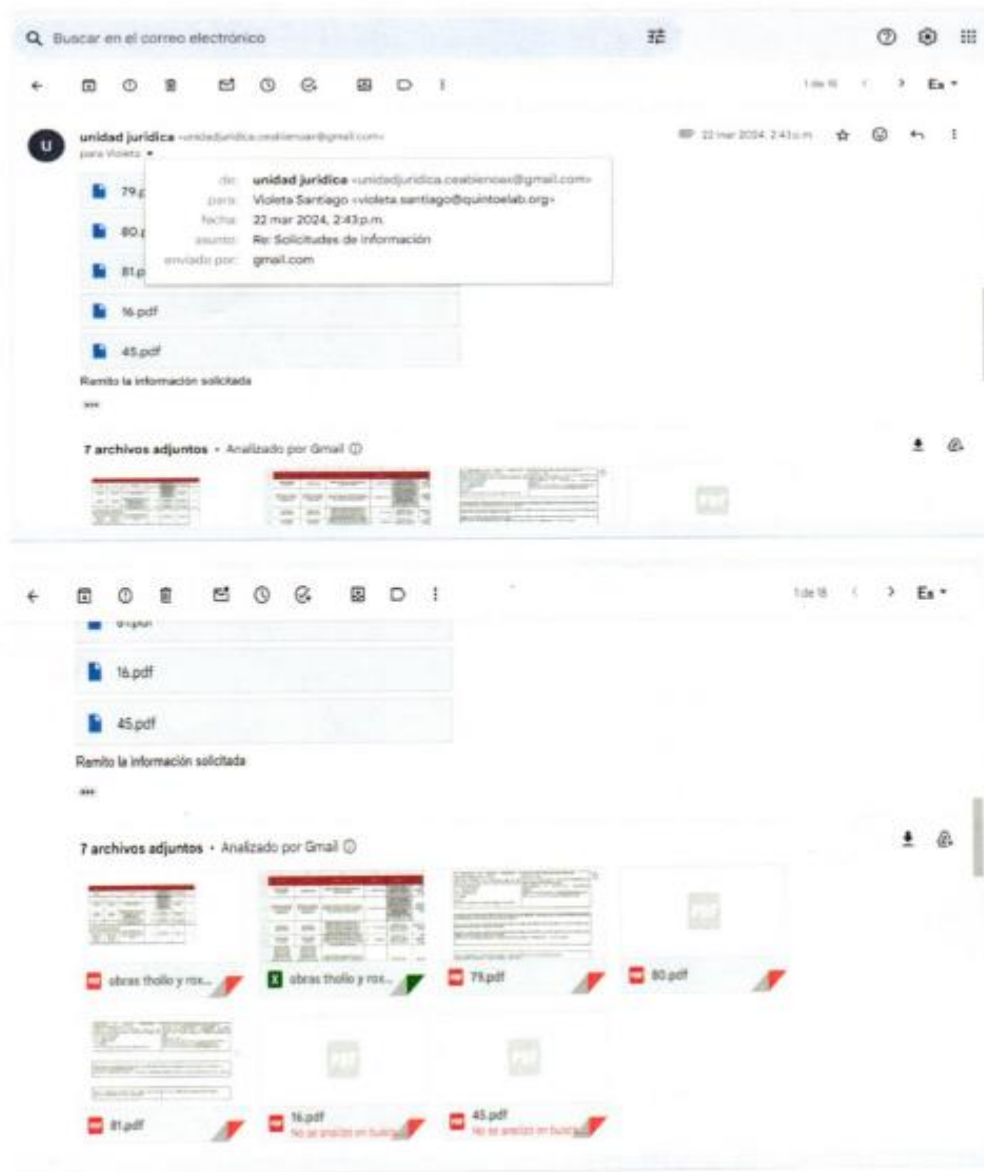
Buscar en el correo electrónico

1 de 18 Es

unidad juridica <unidadjuridica.ceabienoax@gmail.com>
para Violeta

22 mar 2024, 2:43 p.m.

de: unidad juridica <unidadjuridica.ceabienoax@gmail.com>
para: Violeta Santiago <violeta.santiago@quintoelab.org>
fecha: 22 mar 2024, 2:43 p.m.
asunto: Re: Solicitudes de información
enviado por: gmail.com

79.p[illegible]

80.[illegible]

81.p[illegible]

16.pdf

45.pdf

Remito la información solicitada

7 archivos adjuntos • Analizado por Gmail

1 de 18 Es

16.pdf

45.pdf

Remito la información solicitada

7 archivos adjuntos • Analizado por Gmail

obras thollo y rox...

obras thollo y rox...

79.pdf

80.pdf

81.pdf

16.pdf
No se analizó en busca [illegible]

45.pdf
No se analizó en busca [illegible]